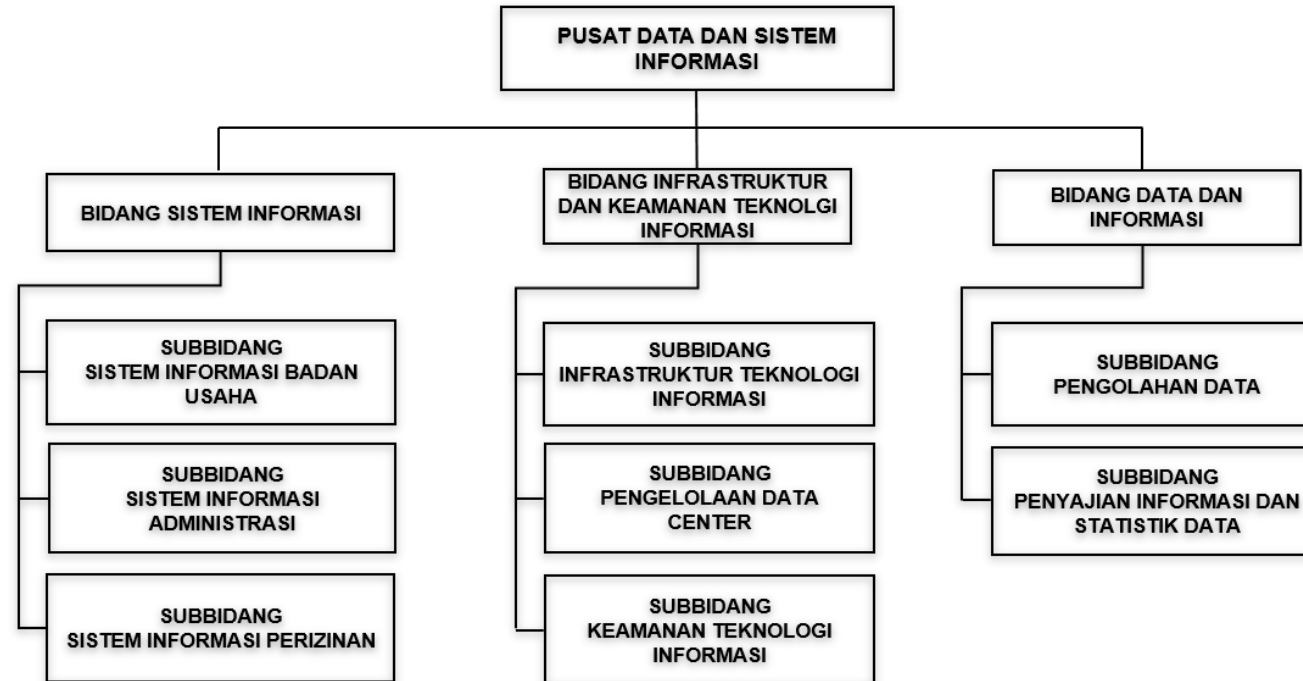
PUSAT DATA DAN SISTEM INFORMASI

BIDANG SISTEM INFORMASI

SUBBIDANG SISTEM INFORMASI BADAN USAHA

SUBBIDANG SISTEM INFORMASI ADMINISTRASI

SUBBIDANG SISTEM INFORMASI PERIZINAN

BIDANG INFRASTRUKTUR DAN KEAMANAN TEKNOLGI INFORMASI

SUBBIDANG INFRASTRUKTUR TEKNOLOGI INFORMASI

SUBBIDANG PENGELOLAAN DATA CENTER

SUBBIDANG KEAMANAN TEKNOLOGI INFORMASI

BIDANG DATA DAN INFORMASI

SUBBIDANG PENGOLAHAN DATA

SUBBIDANG PENYAJIAN INFORMASI DAN STATISTIK DATA